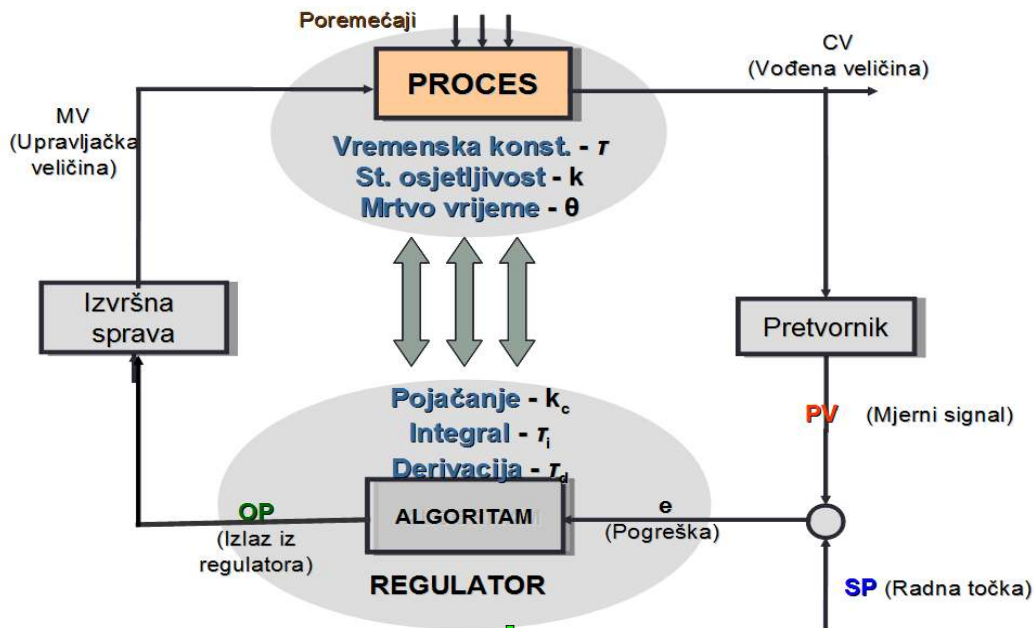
Poremećaji

PROCES

CV
(Vođena veličina)

MV
(Upravljačka veličina)

Vremenska konst. - $\tau$
St. osjetljivost - k
Mrtvo vrijeme - $\theta$

Izvršna sprava

Pretvornik

Pojačanje - $k_c$
Integral - $\tau_i$
Derivacija - $\tau_d$

PV (Mjerni signal)

OP
(Izlaz iz regulatora)

ALGORITAM

e
(Pogreška)

REGULATOR

SP (Radna točka)